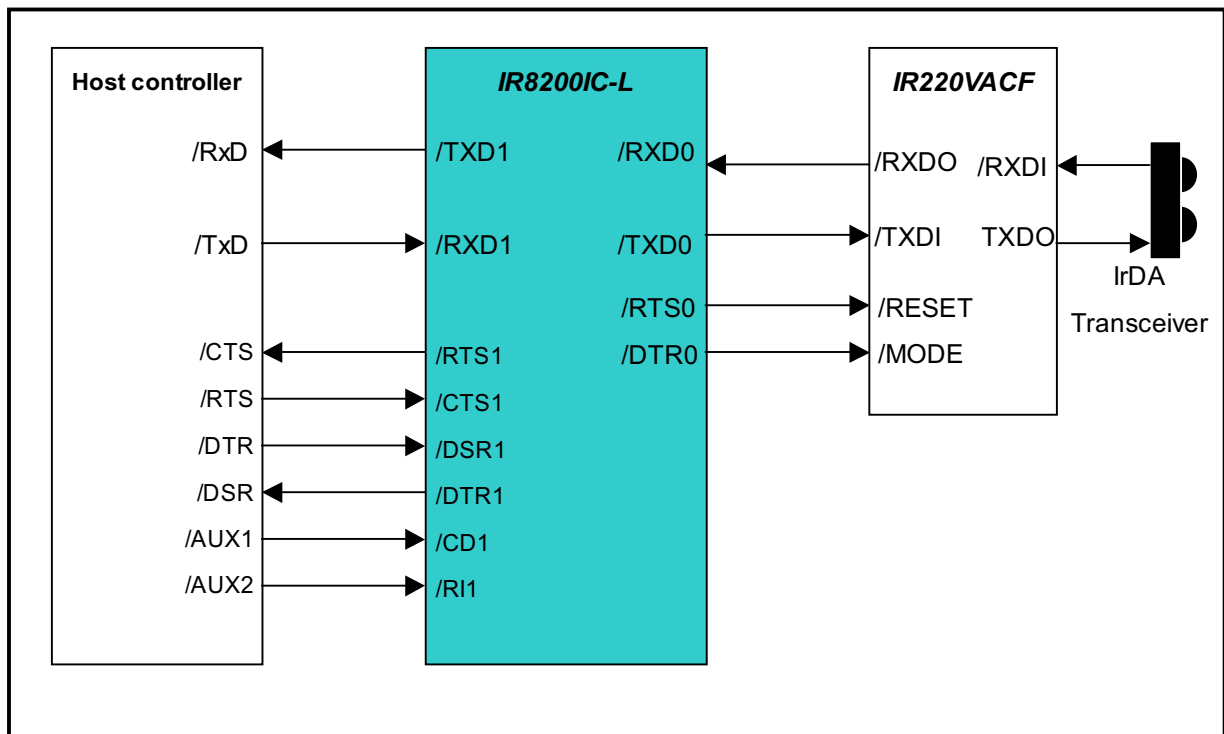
Host controller

/RxD
/TxD
/CTS
/RTS
/DTR
/DSR
/AUX1
/AUX2

IR8200IC-L

/TXD1
/RXD1
/RTS1
/CTS1
/DSR1
/DTR1
/CD1
/RI1

/RXD0
/TXD0
/RTS0
/DTR0

IR220VACF

/RXDO
/TXDI
/RESET
/MODE

/RXDI
TXDO

IrDA
Transceiver